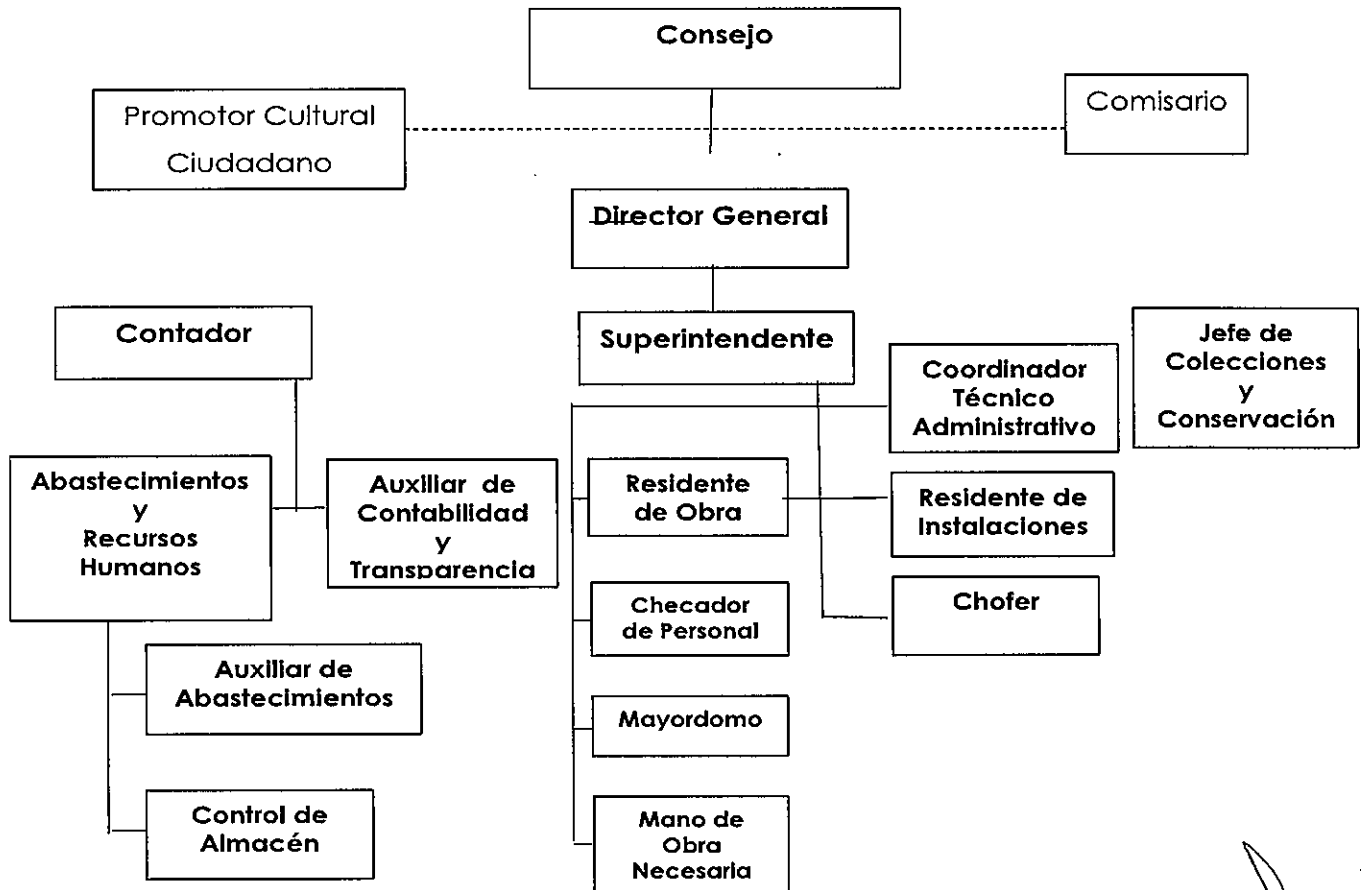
Consejo

Promotor Cultural Ciudadano

Comisario

Director General

Contador

Superintendente

Jefe de Colecciones y Conservación

Coordinador Técnico Administrativo

Abastecimientos y Recursos Humanos

Auxiliar de Contabilidad y Transparencia

Residente de Obra

Residente de Instalaciones

Checador de Personal

Chofer

Auxiliar de Abastecimientos

Mayordomo

Control de Almacén

Mano de Obra Necesaria